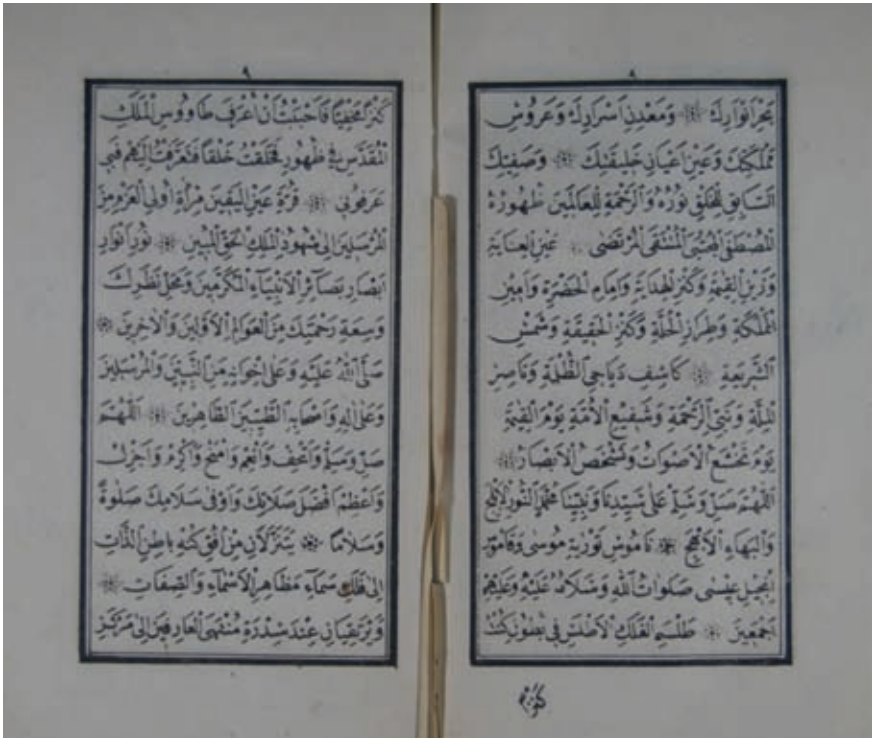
٩

كَنْزًا مَخْفِيًّا فَأَحْبَبْتُ أَنْ أُعْرَفَ طَاوُوسِ الْمُلْكِ الْمُقَدَّسِ بِمَظْهُورِ فَخَلَقْتُ خَلْقًا فَتَعَرَّفْتُ إِلَيْهِمْ فَبِي عَرَفُونِي ۞ قُرَّةِ عَيْنِ الْيَقِينِ مِرْآةِ أُولِي الْعَزْمِ مِنَ الْمُرْسَلِينَ إِلَى مَشْهُودِ الْمَلِكِ الْحَقِّ الْمُبِينِ ۞ نُورِ أَنْوَارِ أَبْصَارِ بَصَائِرِ الْأَنْبِيَاءِ الْأَكْرَمِينَ وَمَحَلِّ نَظَرَاتِ وَسِعَةِ رَحْمَتِكَ مِنَ الْعَوَالِمِ الْأَوَّلِينَ وَالْآخِرِينَ ۞ صَلَّى اللهُ عَلَيْهِ وَعَلَى إِخْوَانِهِ مِنَ النَّبِيِّينَ وَالْمُرْسَلِينَ وَعَلَى آلِهِ وَأَصْحَابِهِ الطَّيِّبِينَ الطَّاهِرِينَ ۞ اَللّٰهُمَّ صَلِّ وَسَلِّمْ وَأَتْحِفْ وَأَنْعِمْ وَأَمْنِحْ وَأَكْرِمْ وَأَجْزِلْ وَأَعْظِمْ أَفْضَلَ صَلَاتِكَ وَأَوْفَى سَلَامِكَ صَلَوٰةً وَسَلَامًا ۞ يَتَنَزَّلَانِ مِنْ أُفُقِ كُنْهِ بَاطِنِ الذَّاتِ إِلَى فَلَكِ سَمَاءِ مَظَاهِرِ الْأَسْمَاءِ وَالصِّفَاتِ ۞ وَيَرْتَقِيَانِ عِنْدَ شِدَّةِ مُنْتَهَى الْعَادِ فِي الْمَرْكَزِ

٨

بَحْرِ أَنْوَارِكَ ۞ وَمَعْدِنِ أَسْرَارِكَ وَعَرُوسِ مَمْلَكَتِكَ وَعَيْنِ أَعْيَانِ خَلِيقَتِكَ ۞ وَصَفِيِّكَ السَّابِقِ لِلْخَلْقِ نُورُهُ وَالرَّحْمَةِ لِلْعَالَمِينَ ظُهُورُهُ الْمُصْطَفَى الْمُجْتَبَى الْمُنْتَقَى الْمُرْتَضَى ۞ عَيْنِ الْعِنَايَةِ وَزَيْنِ الْقِيَمَةِ وَكَنْزِ الْهِدَايَةِ وَإِمَامِ الْحَضْرَةِ وَأَمِينِ الْمَمْلَكَةِ وَطِرَازِ الْحُلَّةِ وَكَنْزِ الْحَقِيقَةِ وَشَمْسِ الشَّرِيعَةِ ۞ كَاشِفِ دَيَاجِي الظُّلْمَةِ وَنَاصِرِ الْمِلَّةِ وَنَبِيِّ الرَّحْمَةِ وَشَفِيعِ الْأُمَّةِ يَوْمَ الْقِيٰمَةِ يَوْمَ تَخْشَعُ الْأَصْوَاتُ وَتَشْخَصُ الْأَبْصَارُ ۞ اَللّٰهُمَّ صَلِّ وَسَلِّمْ عَلَى سَيِّدِنَا وَنَبِيِّنَا مَظْهَرِ النُّورِ الْأَبْلَجِ وَالْبَهَاءِ الْأَبْهَجِ ۞ نَامُوسِ تَوْرَيَةِ مُوسَى وَقَامُوسِ إِنْجِيلِ عِيسَى صَلَوَاتُ اللهِ وَسَلَامُهُ عَلَيْهِ وَعَلَيْهِمْ أَجْمَعِينَ ۞ طَلْسَمِ الْفَلَكِ الْأَطْلَسِ فِي بُطُونِ كُنْتُ

كنزا